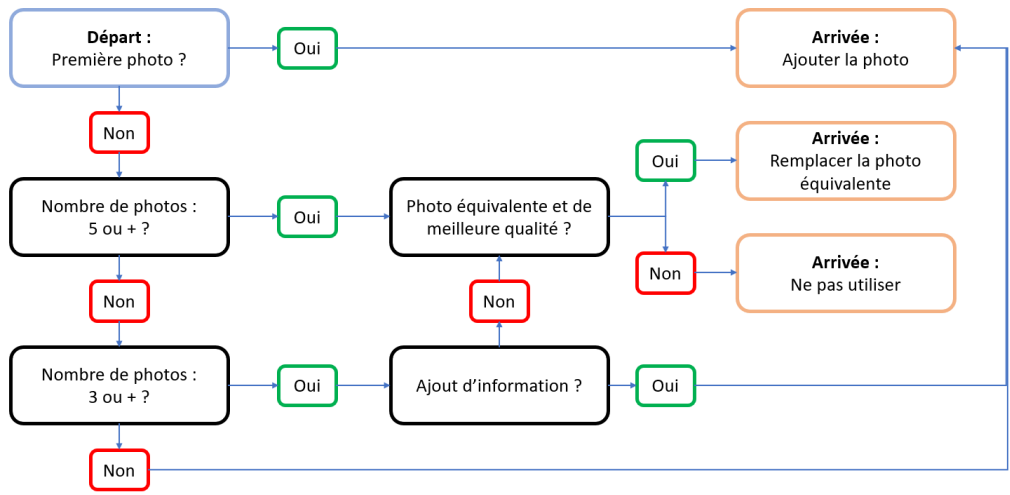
Départ :
Première photo ?

Oui

Arrivée :
Ajouter la photo

Non

Oui

Arrivée :
Remplacer la photo équivalente

Nombre de photos :
5 ou + ?

Oui

Photo équivalente et de meilleure qualité ?

Non

Arrivée :
Ne pas utiliser

Non

Non

Nombre de photos :
3 ou + ?

Oui

Ajout d'information ?

Oui

Non